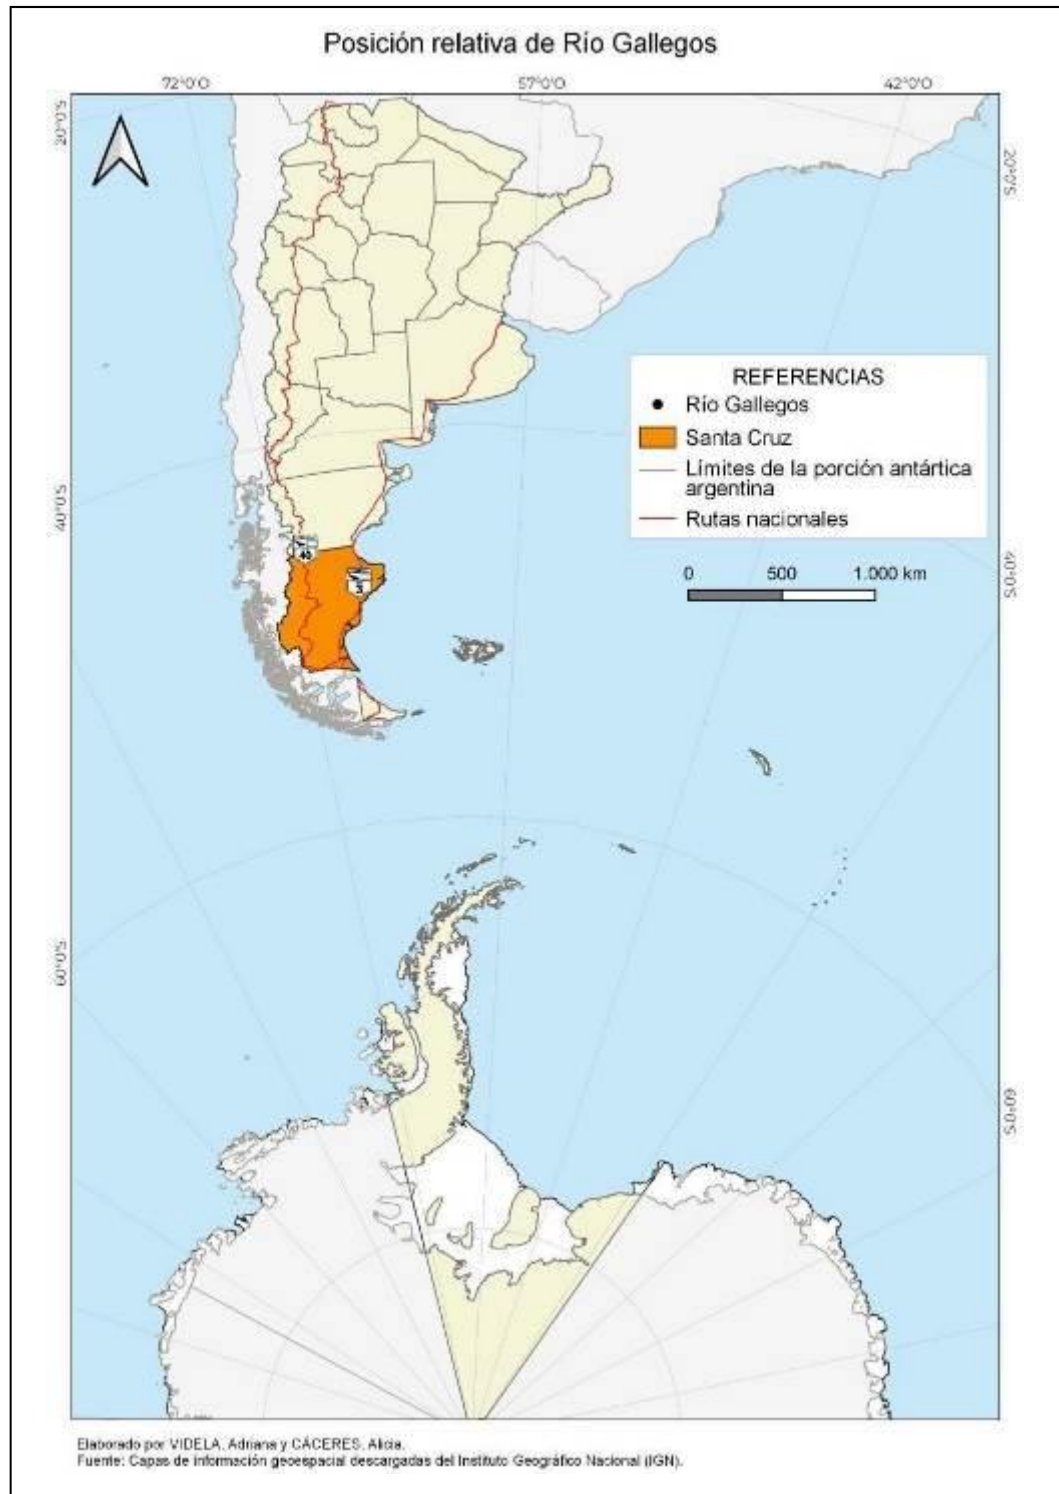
Posición relativa de Río Gallegos

72°0'O

57°0'O

42°0'O

20°0'S

20°0'S

40°0'S

40°0'S

60°0'S

60°0'S

REFERENCIAS

Río Gallegos

Santa Cruz

Límites de la porción antártica argentina

Rutas nacionales

0 500 1.000 km

40

3

Elaborado por VIDELA, Adriana y CÁCERES, Alicia.
Fuente: Capas de información geoespacial descargadas del Instituto Geográfico Nacional (IGN).